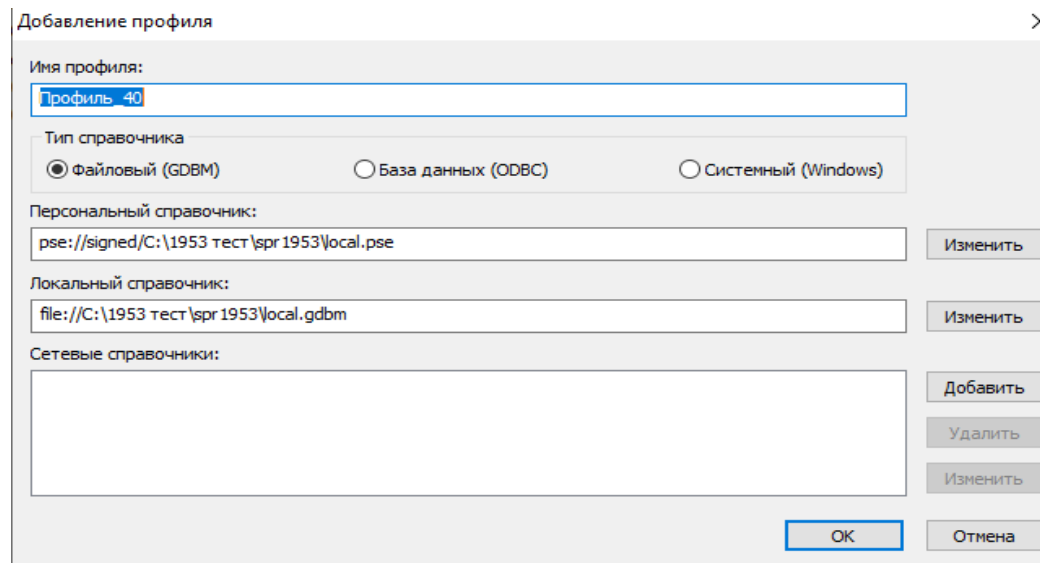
Добавление профиля

Имя профиля:

Профиль_40

Тип справочника

Файловый (GDBM)

База данных (ODBC)

Системный (Windows)

Персональный справочник:

pse://signed/C:\1953 тест\spr1953\local.pse

Изменить

Локальный справочник:

file://C:\1953 тест\spr1953\local.gdbm

Изменить

Сетевые справочники:

Добавить

Удалить

Изменить

OK

Отмена